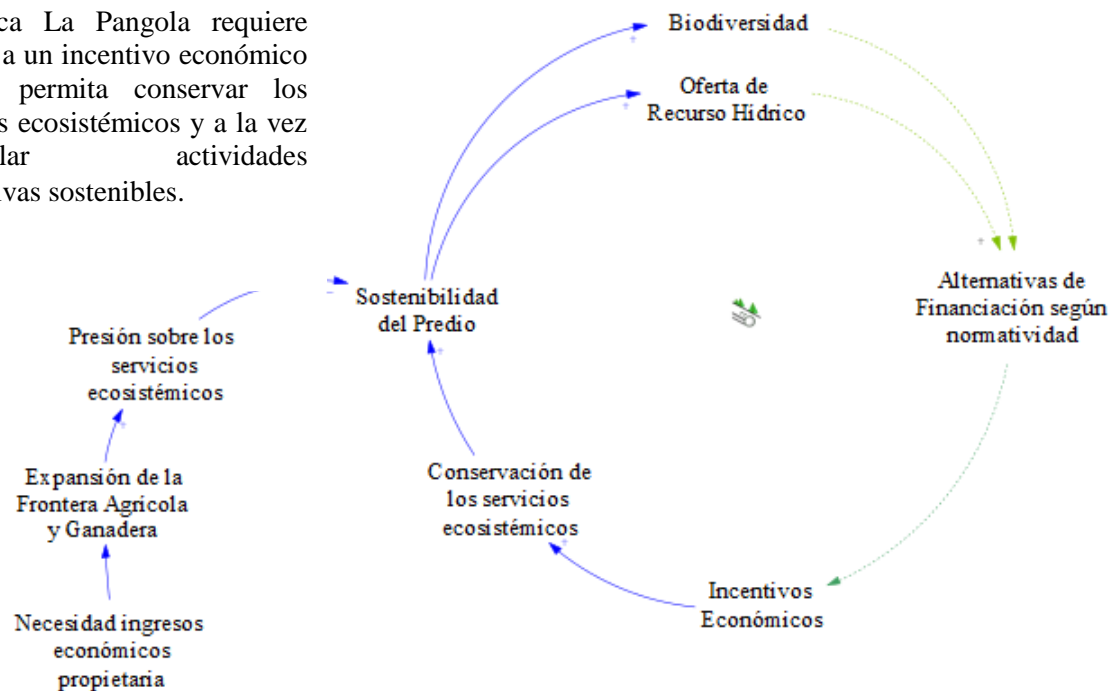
ca La Pangola requiere a un incentivo económico permita conservar los s ecosistémicos y a la vez lar actividades vas sostenibles.

Biodiversidad

Oferta de Recurso Hídrico

Alternativas de Financiación según normatividad

Sostenibilidad del Predio

Presión sobre los servicios ecosistémicos

Expansión de la Frontera Agricola y Ganadera

Necesidad ingresos económicos propietaria

Conservación de los servicios ecosistémicos

Incentivos Económicos